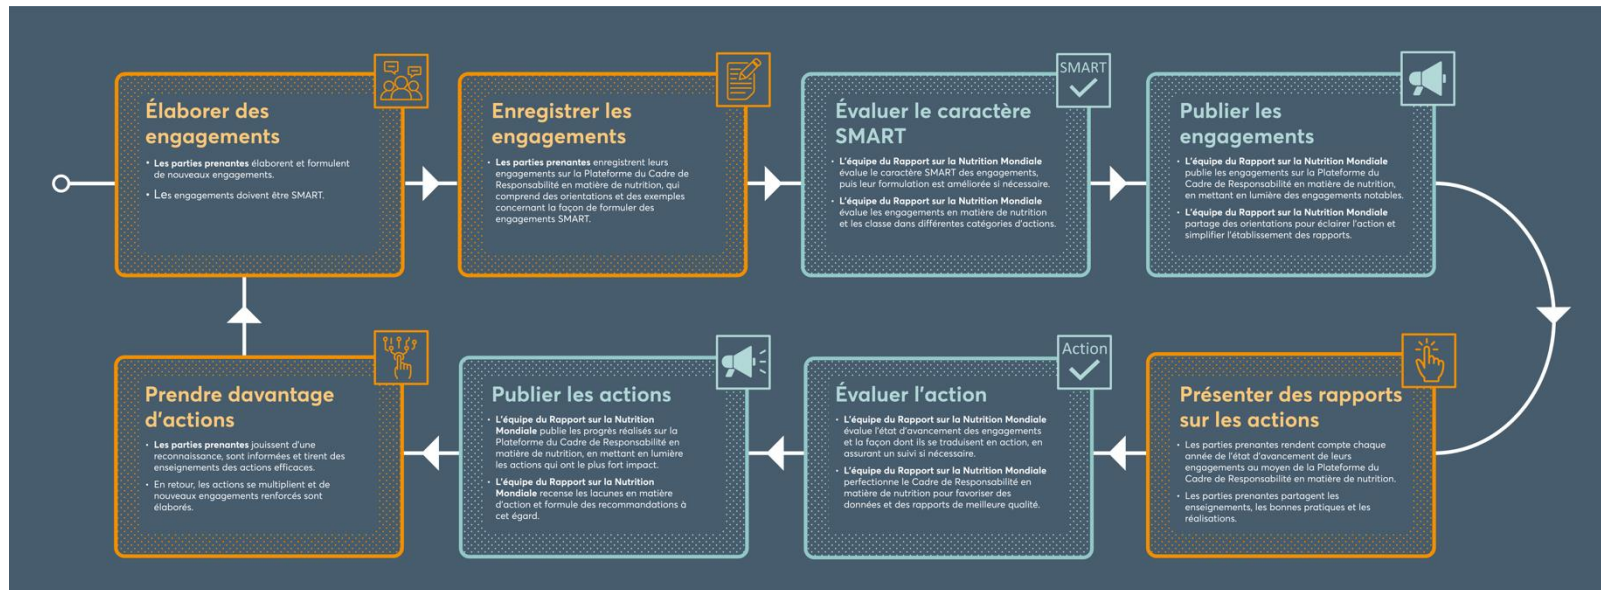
Élaborer des engagements

• Les parties prenantes élaborent et formulent de nouveaux engagements.
• Les engagements doivent être SMART.

Enregistrer les engagements

• Les parties prenantes enregistrent leurs engagements sur la Plateforme du Cadre de Responsabilité en matière de nutrition, qui comprend des orientations et des exemples concernant la façon de formuler des engagements SMART.

SMART

Évaluer le caractère SMART

• L'équipe du Rapport sur la Nutrition Mondiale évalue le caractère SMART des engagements, puis leur formulation est améliorée si nécessaire.
• L'équipe du Rapport sur la Nutrition Mondiale évalue les engagements en matière de nutrition et les classe dans différentes catégories d'actions.

Publier les engagements

• L'équipe du Rapport sur la Nutrition Mondiale publie les engagements sur la Plateforme du Cadre de Responsabilité en matière de nutrition, en mettant en lumière des engagements notables.
• L'équipe du Rapport sur la Nutrition Mondiale partage des orientations pour éclairer l'action et simplifier l'établissement des rapports.

Prendre davantage d'actions

• Les parties prenantes jouissent d'une reconnaissance, sont informées et tirent des enseignements des actions efficaces.
• En retour, les actions se multiplient et de nouveaux engagements renforcés sont élaborés.

Publier les actions

• L'équipe du Rapport sur la Nutrition Mondiale publie les progrès réalisés sur la Plateforme du Cadre de Responsabilité en matière de nutrition, en mettant en lumière les actions qui ont le plus fort impact.
• L'équipe du Rapport sur la Nutrition Mondiale recense les lacunes en matière d'action et formule des recommandations à cet égard.

Action

Évaluer l'action

• L'équipe du Rapport sur la Nutrition Mondiale évalue l'état d'avancement des engagements et la façon dont ils se traduisent en action, en assurant un suivi si nécessaire.
• L'équipe du Rapport sur la Nutrition Mondiale perfectionne le Cadre de Responsabilité en matière de nutrition pour favoriser des données et des rapports de meilleure qualité.

Présenter des rapports sur les actions

• Les parties prenantes rendent compte chaque année de l'état d'avancement de leurs engagements au moyen de la Plateforme du Cadre de Responsabilité en matière de nutrition.
• Les parties prenantes partagent les enseignements, les bonnes pratiques et les réalisations.